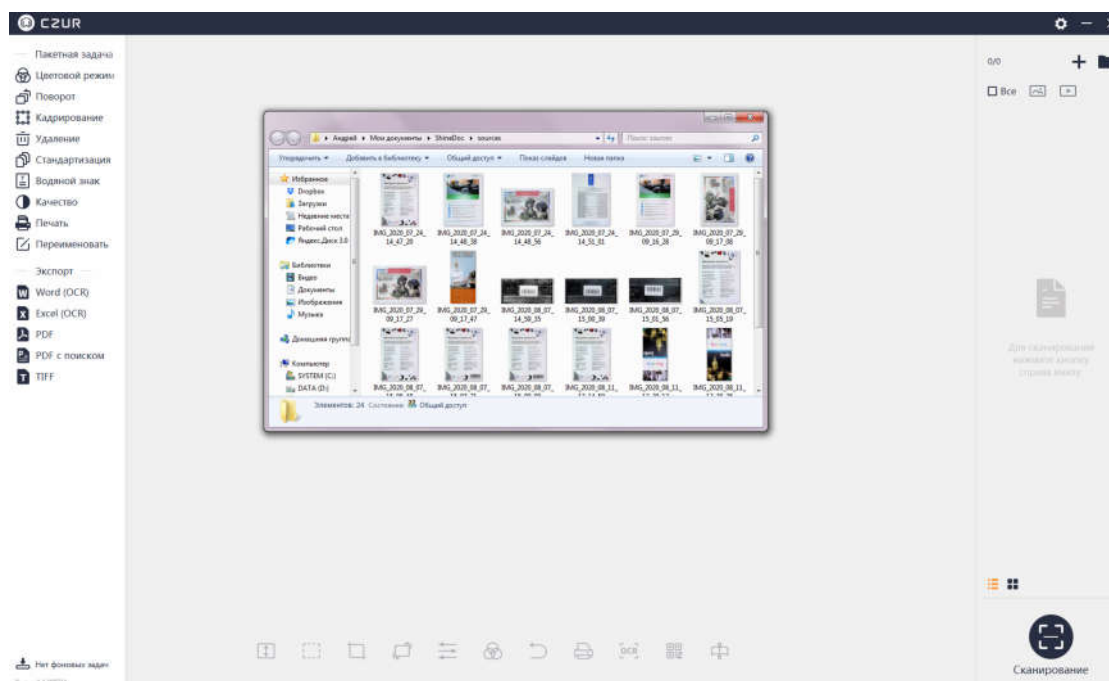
CZUR

Пакетная задача
Цветовой режим
Поворот
Кадрирование
Удаление
Стандартизация
Водяной знак
Качество
Печать
Переименовать

Экспорт
Word (OCR)
Excel (OCR)
PDF
PDF с поиском
TIFF

Андрей ▸ Мои документы ▸ ShineDoc ▸ sources
Упорядочить ▾ Добавить в библиотеку ▾ Общий доступ ▾ Показ слайдов Новая папка

Избранное
Dropbox
Загрузки
Недавние места
Рабочий стол
Яндекс.Диск 3.0

Библиотеки
Видео
Документы
Изображения
Музыка

Домашняя группа

Компьютер
SYSTEM (C:)
DATA (D:)

IMG_2020_07_24_14_47_20
IMG_2020_07_24_14_48_38
IMG_2020_07_24_14_48_56
IMG_2020_07_24_14_51_01
IMG_2020_07_29_09_16_28
IMG_2020_07_29_09_17_08
IMG_2020_07_29_09_17_27
IMG_2020_07_29_09_17_47
IMG_2020_08_07_14_58_35
IMG_2020_08_07_15_00_39
IMG_2020_08_07_15_01_56
IMG_2020_08_07_15_05_19
IMG_2020_08_07_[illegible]
IMG_2020_08_07_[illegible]
IMG_2020_08_07_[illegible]
IMG_2020_08_11_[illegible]
IMG_2020_08_11_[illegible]
IMG_2020_08_11_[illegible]

Элементов: 24 Состояние: Общий доступ

0/0
Все

Для сканирования нажмите кнопку справа внизу

Нет фоновых задач

Сканирование